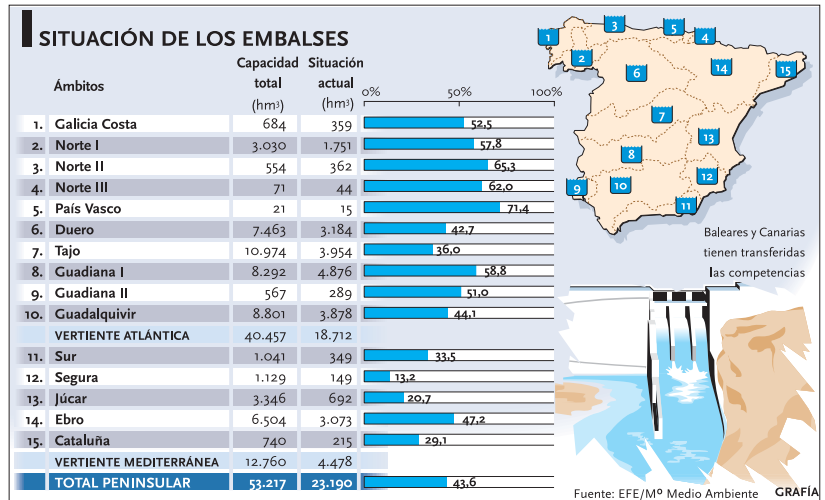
SITUACIÓN DE LOS EMBALSES

| | Ámbitos | Capacidad total (hm³) | Situación actual (hm³) | 0% 50% 100% |
|---|---|---|---|---|
| 1. | Galicia Costa | 684 | 359 | 52,5 |
| 2. | Norte I | 3.030 | 1.751 | 57,8 |
| 3. | Norte II | 554 | 362 | 65,3 |
| 4. | Norte III | 71 | 44 | 62,0 |
| 5. | País Vasco | 21 | 15 | 71,4 |
| 6. | Duero | 7.463 | 3.184 | 42,7 |
| 7. | Tajo | 10.974 | 3.954 | 36,0 |
| 8. | Guadiana I | 8.292 | 4.876 | 58,8 |
| 9. | Guadiana II | 567 | 289 | 51,0 |
| 10. | Guadalquivir | 8.801 | 3.878 | 44,1 |
| | VERTIENTE ATLÁNTICA | 40.457 | 18.712 | |
| 11. | Sur | 1.041 | 349 | 33,5 |
| 12. | Segura | 1.129 | 149 | 13,2 |
| 13. | Júcar | 3.346 | 692 | 20,7 |
| 14. | Ebro | 6.504 | 3.073 | 47,2 |
| 15. | Cataluña | 740 | 215 | 29,1 |
| | VERTIENTE MEDITERRÁNEA | 12.760 | 4.478 | |
| | TOTAL PENINSULAR | 53.217 | 23.190 | 43,6 |

1 2 3 4 5 6 7 8 9 10 11 12 13 14 15

Baleares y Canarias tienen transferidas las competencias

Fuente: EFE/Mº Medio Ambiente GRAFÍA